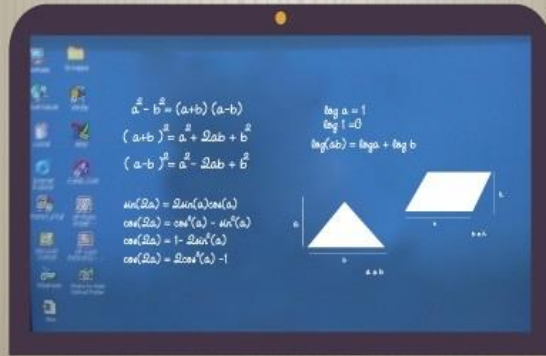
$a^2 - b^2 = (a+b)(a-b)$
$(a+b)^2 = a^2 + 2ab + b^2$
$(a-b)^2 = a^2 - 2ab + b^2$

$\log a = 1$
$\log 1 = 0$
$\log(ab) = \log a + \log b$

$\sin(2a) = 2\sin(a)\cos(a)$
$\cos(2a) = \cos^2(a) - \sin^2(a)$
$\cos(2a) = 1 - 2\sin^2(a)$
$\cos(2a) = 2\cos^2(a) - 1$

a
b
a.b
h
a
b.h